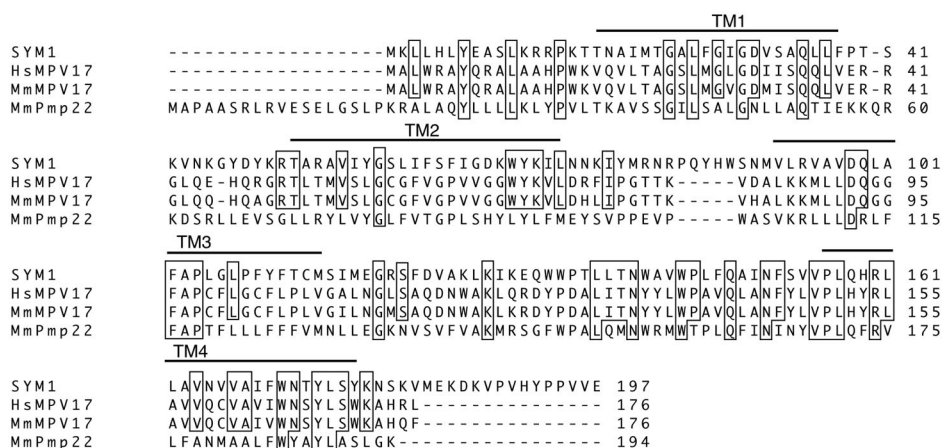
TM1

SYM1 -----------------MKLLHLYEASLKRRPKTTNAIMTGALFGIGDVSAQLLFPT-S 41
HsMPV17 -----------------MALWRAYQRALAAHPWKVQVLTAGSLMGLGDIISQQLVER-R 41
MmMPV17 -----------------MALWRAYQRALAAHPWKVQVLTAGSLMGVGDMISQQLVER-R 41
MmPmp22 MAPAASRLRVESELGSLPKRALAQYLLLLKLYPVLTKAVSSGILSALGNLLAQTIEKKQR 60

TM2

SYM1 KVNKGYDYKRTARAVIYGSLIFSFIGDKWYKILNNKIYMRNRPQYHWSNMVLRVAVDQLA 101
HsMPV17 GLQE-HQRGRTLTMVSLGCGFVGPVVGGWYKVLDRFIPGTTK-----VDALKKMLLDQGG 95
MmMPV17 GLQQ-HQAGRTLTMVSLGCGFVGPVVGGWYKVLDHLIPGTTK-----VHALKKMLLDQGG 95
MmPmp22 KDSRLLEVSGLLRYLVYGGLFVTGPLSHYLYLFMEYSVPPEVP-----WASVKRLLLDRLF 115

TM3

SYM1 FAPLGLPFYFTCMSIMEGRSFDVAKLKIKEQWWPTLLTNWAVWPLFQAINFSVVPLQHRL 161
HsMPV17 FAPCFLGCFLPLVGALNGLSAQDNWAKLQRDYPDALITNYYLWPAVQLANFYLVPLHYRL 155
MmMPV17 FAPCFLGCFLPLVGILNGMSAQDNWAKLKRDYPDALITNYYLWPAVQLANFYLVPLHYRL 155
MmPmp22 FAPTFLLLFFFVMNLLEGKNVSVFVAKMRSGFWPALQMNWRMWTPLQFININYVPLQFRV 175

TM4

SYM1 LAVNVVAIFWNTYLSYKNSKVMEKDKVPVHYPPVVE 197
HsMPV17 AVVQCVAVIWNSYLSWKAHRL---------------- 176
MmMPV17 AVVQCVAIVWNSYLSWKAHQF---------------- 176
MmPmp22 LFANMAALFWYAYLASLGK------------------ 194